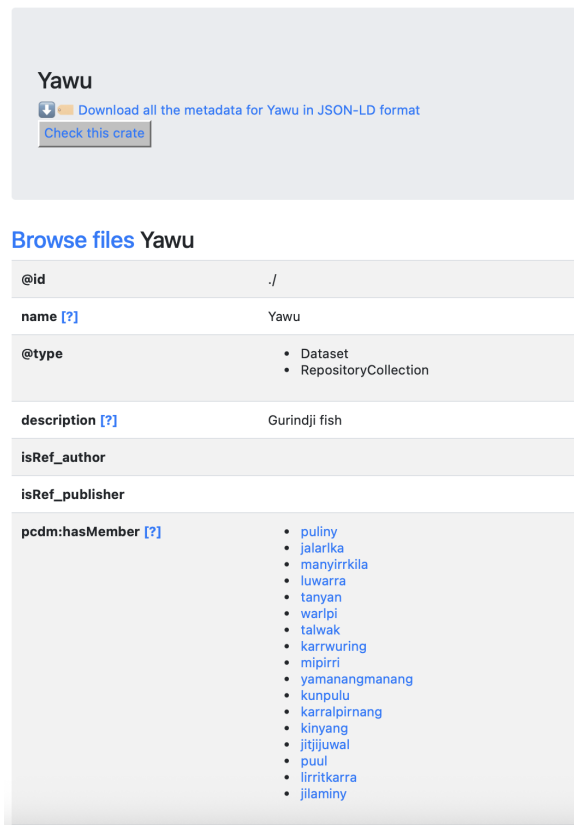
Yawu

Download all the metadata for Yawu in JSON-LD format

Check this crate

Browse files Yawu

| | |
|---|---|
| @id | ./ |
| name [?] | Yawu |
| @type | • Dataset<br>• RepositoryCollection |
| description [?] | Gurindji fish |
| isRef_author | |
| isRef_publisher | |
| pcdm:hasMember [?] | • puliny<br>• jalarlka<br>• manyirrkila<br>• luwarra<br>• tanyan<br>• warlpi<br>• talwak<br>• karrwuring<br>• mipirri<br>• yamanangmanang<br>• kunpulu<br>• karralpirnang<br>• kinyang<br>• jitjijuwal<br>• puul<br>• lirritkarra<br>• jilaminy |